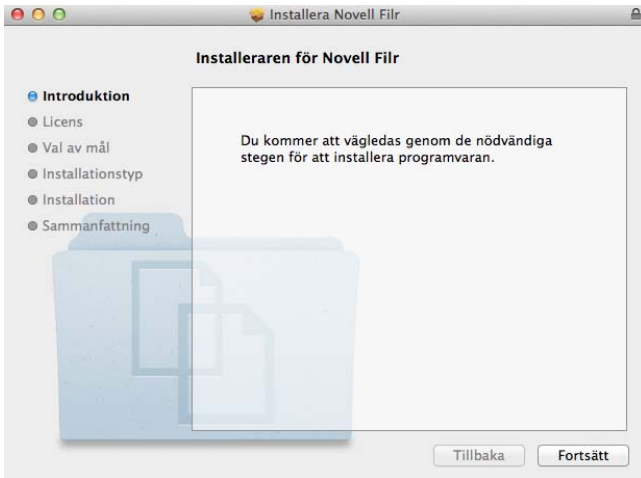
Installera Novell Filr

Installeraren för Novell Filr

Introduktion
Licens
Val av mål
Installationstyp
Installation
Sammanfattning

Du kommer att vägledas genom de nödvändiga stegen för att installera programvaran.

Tillbaka
Fortsätt